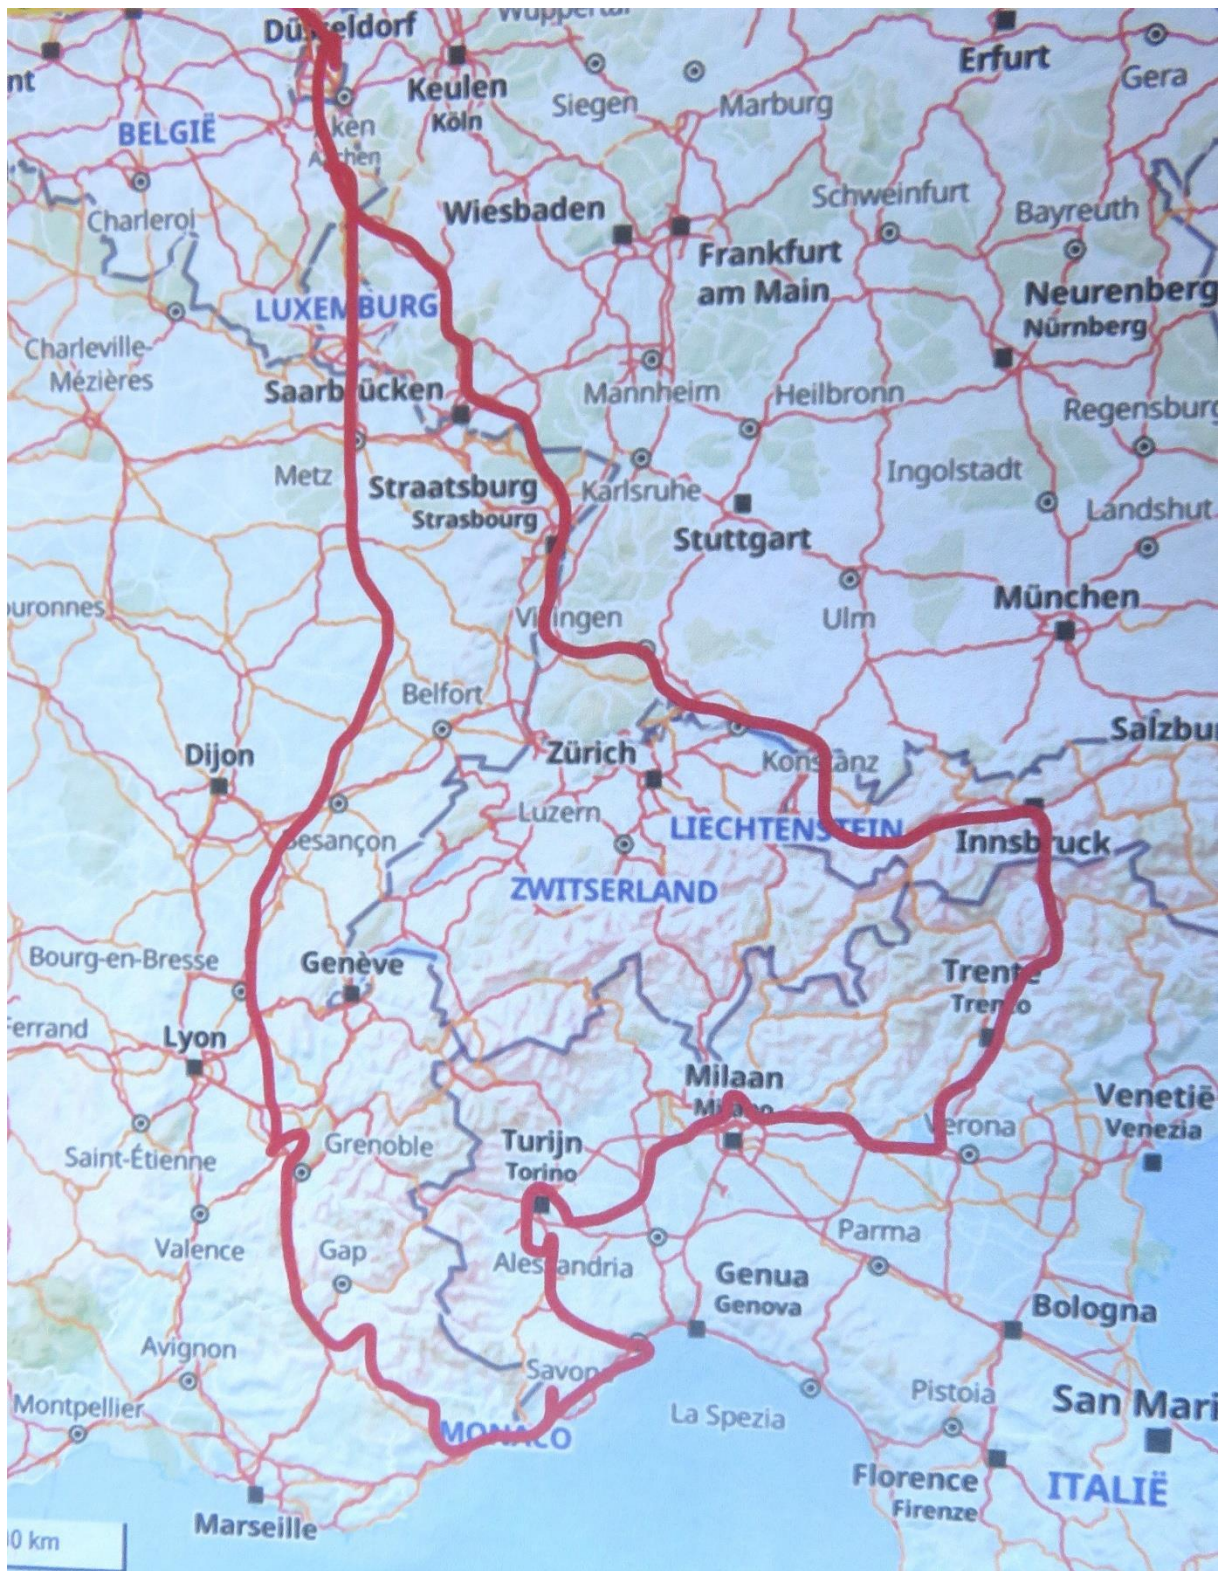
Wuppertal
Düsseldorf
Erfurt
nt
Keulen
Köln
Siegen
Marburg
Gera
BELGIË
Aken
Aachen
Schweinfurt
Charleroi
Wiesbaden
Bayreuth
Frankfurt am Main
LUXEMBURG
Neurenberg
Nürnberg
Charleville-Mézières
Saarbrücken
Mannheim
Heilbronn
Regensburg
Metz
Straatsburg
Strasbourg
Karlsruhe
Ingolstadt
Landshut
Stuttgart
ouronnes
Villingen
Ulm
München
Belfort
Salzbu
Dijon
Zürich
Konstanz
Luzern
LIECHTENSTEIN
Innsbruck
Besançon
ZWITSERLAND
Bourg-en-Bresse
Genève
Trente
Trento
Ferrand
Lyon
Milaan
Milano
Venetië
Venezia
Grenoble
Turijn
Torino
Verona
Saint-Étienne
Parma
Valence
Gap
Alessandria
Genua
Genova
Bologna
Avignon
Savona
Pistoia
Montpellier
La Spezia
San Mari
MONACO
Florence
Firenze
ITALIË
Marseille
0 km